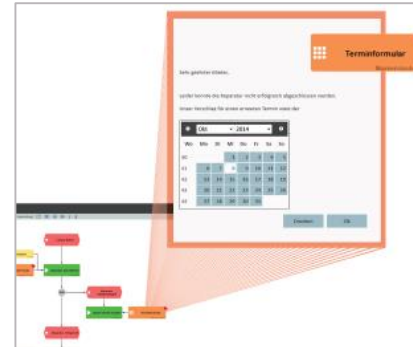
Terminformular

Sehr geehrter Kunde,

Leider konnte die Reparatur nicht erfolgreich abgeschlossen werden.

Unser Vorschlag für einen erneuten Termin wäre der:

Okt 2014

| Wo | Mo | Di | Mi | Do | Fr | Sa | So |
|---|---|---|---|---|---|---|---|
| 40 | | | 1 | 2 | 3 | 4 | 5 |
| 41 | 6 | 7 | 8 | 9 | 10 | 11 | 12 |
| 42 | 13 | 14 | 15 | 16 | 17 | 18 | 19 |
| 43 | 20 | 21 | 22 | 23 | 24 | 25 | 26 |
| 44 | 27 | 28 | 29 | 30 | 31 | | |

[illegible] OK